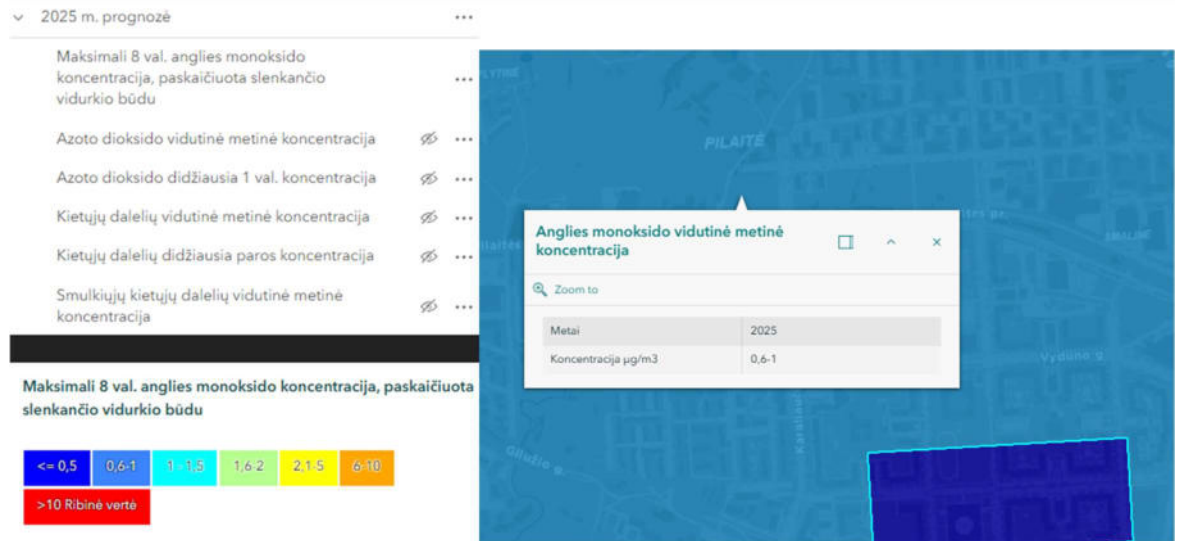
2025 m. prognozė

Maksimali 8 val. anglies monoksido koncentracija, paskaičiuota slenkančio vidurkio būdu

Azoto dioksido vidutinė metinė koncentracija

Azoto dioksido didžiausia 1 val. koncentracija

Kietųjų dalelių vidutinė metinė koncentracija

Kietųjų dalelių didžiausia paros koncentracija

Smulkiųjų kietųjų dalelių vidutinė metinė koncentracija

Maksimali 8 val. anglies monoksido koncentracija, paskaičiuota slenkančio vidurkio būdu

<= 0,5 | 0,6-1 | 1 - 1,5 | 1,6-2 | 2,1-5 | 6-10

>10 Ribinė vertė

PILAITĖ

Anglies monoksido vidutinė metinė koncentracija

Zoom to

| Metai | 2025 |
|---|---|
| Koncentracija µg/m3 | 0,6-1 |

Vydūno g.

Gilužio g.